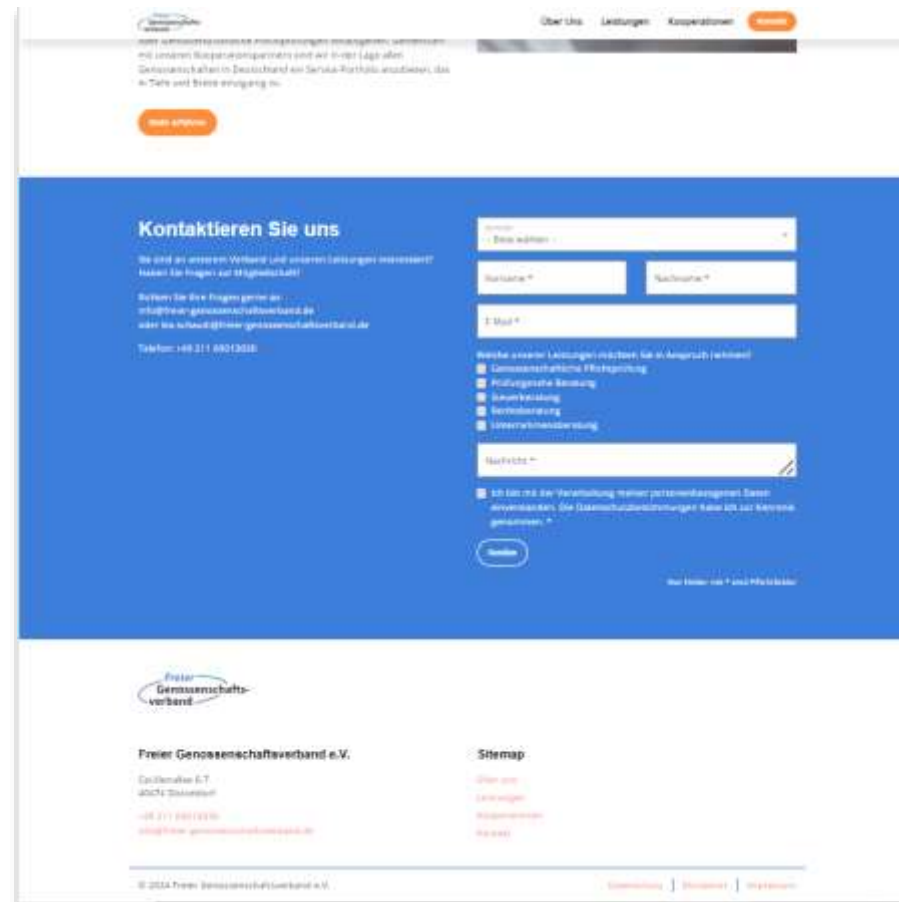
Über Uns Leistungen Kooperationen Kontakt

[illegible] mit unseren Kooperationspartnern sind wir in der Lage allen Genossenschaften in Deutschland ein Service-Portfolio anzubieten, das in Tiefe und Breite einzigartig ist.

Mehr erfahren

Kontaktieren Sie uns

Sie sind an unserem Verband und unseren Leistungen interessiert? Haben Sie Fragen zur Mitgliedschaft?

Richten Sie Ihre Fragen gerne an info@freier-genossenschaftsverband.de oder bis.schaub@freier-genossenschaftsverband.de

Telefon: +49 211 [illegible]

Anrede
- Bitte wählen -

Vorname *

Nachname *

E-Mail *

Welche unserer Leistungen möchten Sie in Anspruch nehmen?
Genossenschaftliche Pflichtprüfung
Prüfungsnahe Beratung
Steuerberatung
Rechtsberatung
Unternehmensberatung

Nachricht *

Ich bin mit der Verarbeitung meiner personenbezogenen Daten einverstanden. Die Datenschutzbestimmungen habe ich zur Kenntnis genommen. *

Senden

Die Felder mit * sind Pflichtfelder

Freier Genossenschafts-verband

Freier Genossenschaftsverband e.V.

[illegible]
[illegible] Düsseldorf

+49 211 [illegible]
info@freier-genossenschaftsverband.de

Sitemap

Über uns
Leistungen
Kooperationen
Kontakt

© 2024 Freier Genossenschaftsverband e.V.

Datenschutz | Impressum | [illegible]